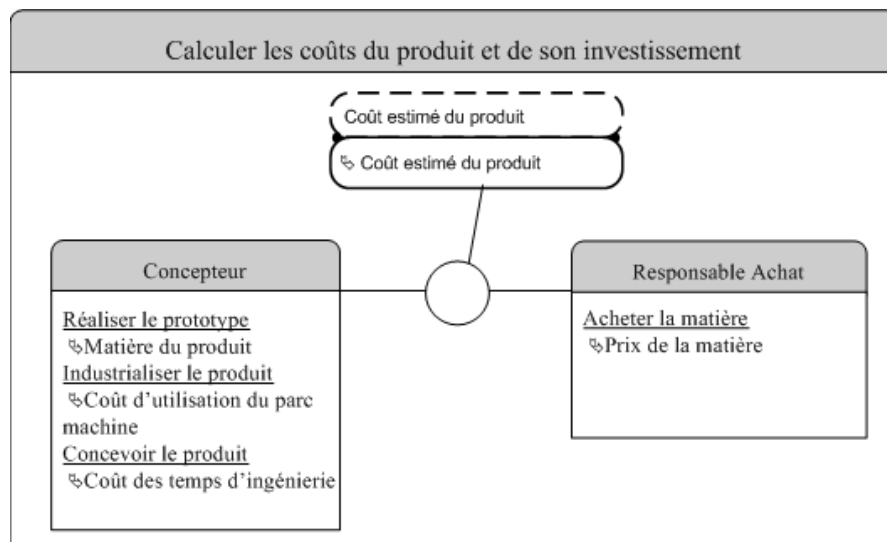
Calculer les coûts du produit et de son investissement

Coût estimé du produit

Coût estimé du produit

Concepteur

Réaliser le prototype
Matière du produit
Industrialiser le produit
Coût d'utilisation du parc machine
Concevoir le produit
Coût des temps d'ingénierie

Responsable Achat

Acheter la matière
Prix de la matière